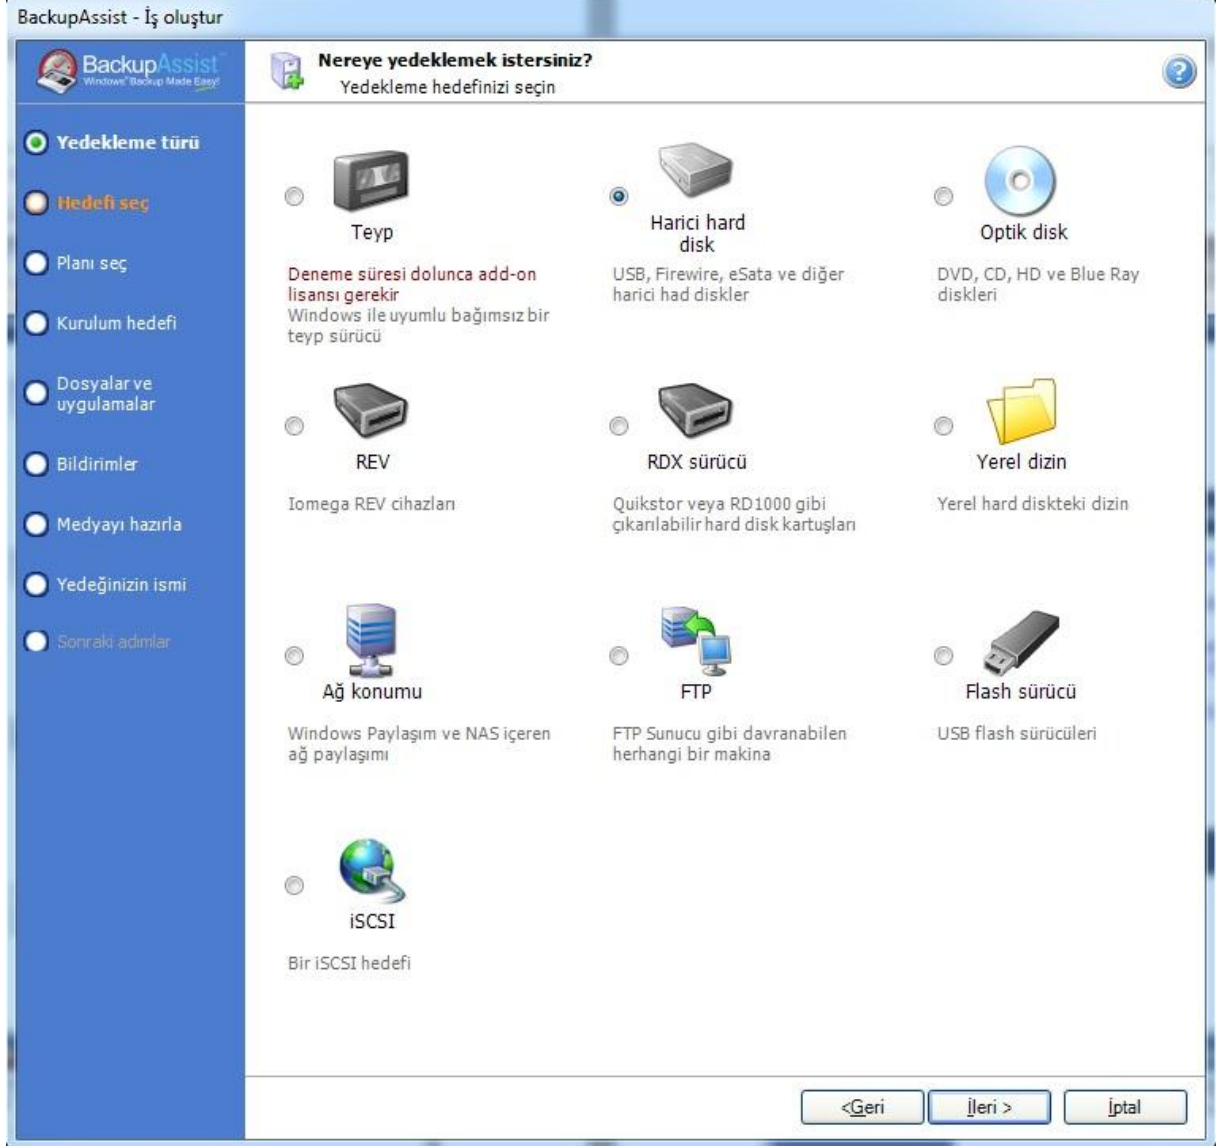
BackupAssist - İş oluştur

BackupAssist
Windows Backup Made Easy!

Nereye yedeklemek istersiniz?
Yedekleme hedefinizi seçin

Yedekleme türü
Hedefi seç
Planı seç
Kurulum hedefi
Dosyalar ve uygulamalar
Bildirimler
Medyayı hazırla
Yedeğinizin ismi
Sonraki adımlar

Teyp
Deneme süresi dolunca add-on lisansı gerekir
Windows ile uyumlu bağımsız bir teyp sürücü

Harici hard disk
USB, Firewire, eSata ve diğer harici had diskler

Optik disk
DVD, CD, HD ve Blue Ray diskleri

REV
Iomega REV cihazları

RDX sürücü
Quikstor veya RD1000 gibi çıkarılabilir hard disk kartuşları

Yerel dizin
Yerel hard diskteki dizin

Ağ konumu
Windows Paylaşım ve NAS içeren ağ paylaşımı

FTP
FTP Sunucu gibi davranabilen herhangi bir makina

Flash sürücü
USB flash sürücüleri

iSCSI
Bir iSCSI hedefi

<Geri
İleri >
İptal